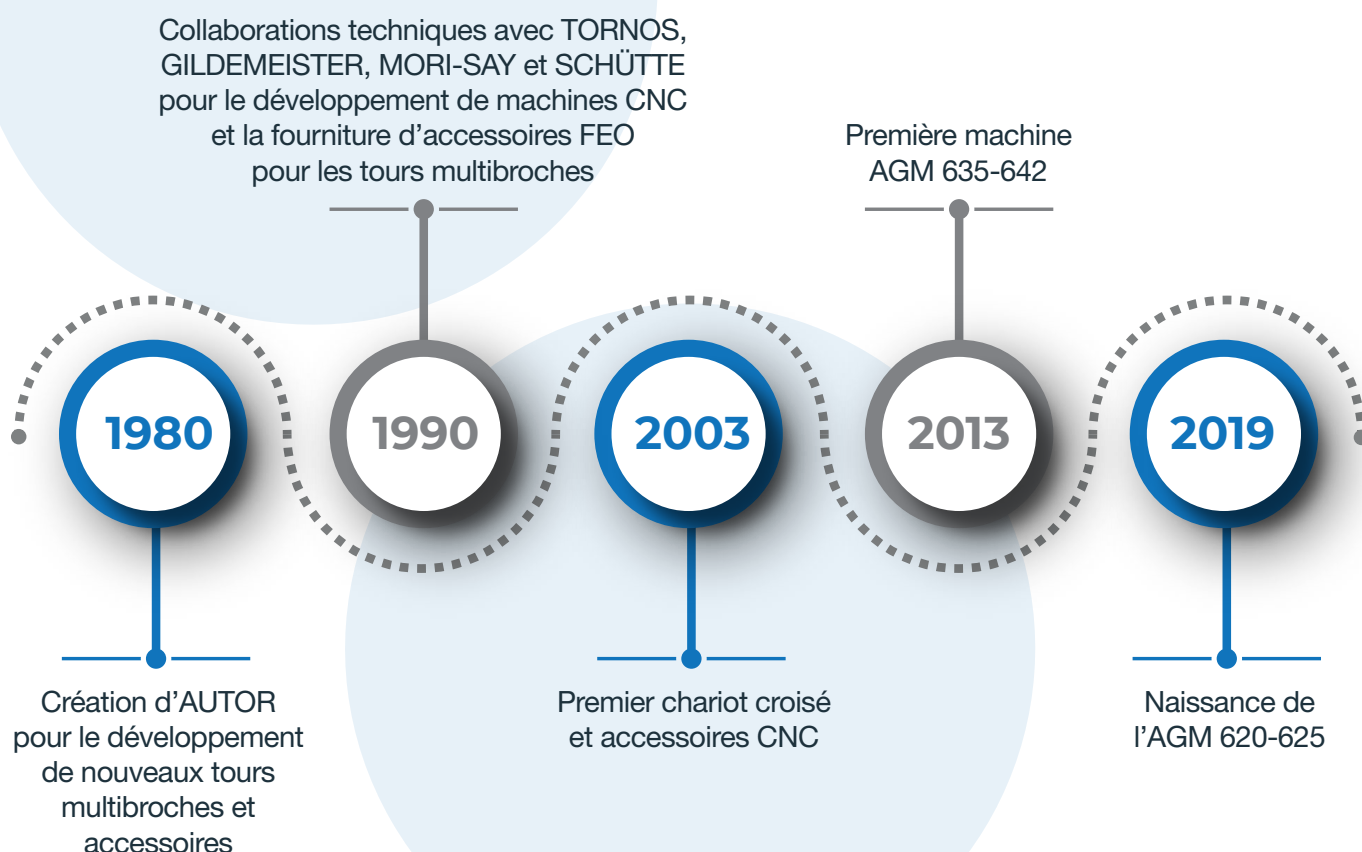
Collaborations techniques avec TORNOS, GILDEMEISTER, MORI-SAY et SCHÜTTE pour le développement de machines CNC et la fourniture d'accessoires FEO pour les tours multibroches

Première machine AGM 635-642

1980

1990

2003

2013

2019

Création d'AUTOR pour le développement de nouveaux tours multibroches et accessoires

Premier chariot croisé et accessoires CNC

Naissance de l'AGM 620-625